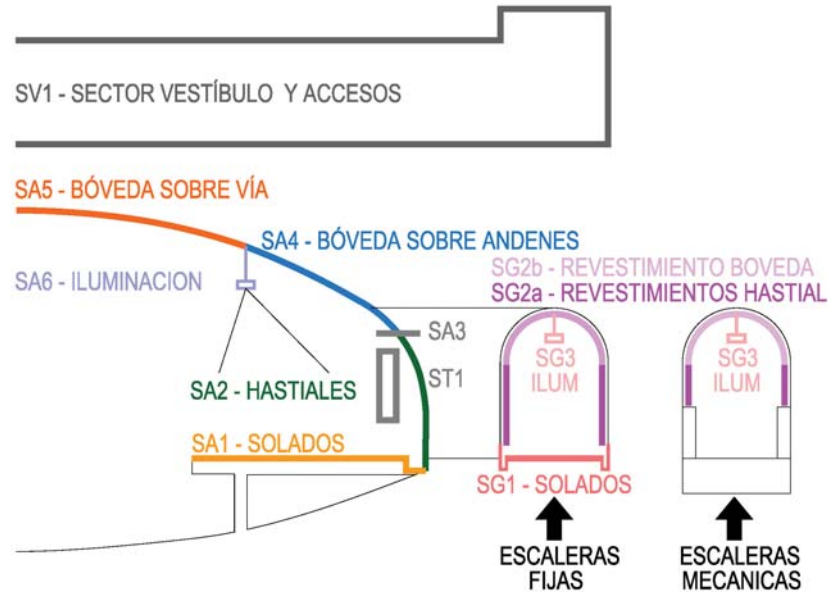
SV1 - SECTOR VESTÍBULO Y ACCESOS

SA5 - BÓVEDA SOBRE VÍA

SA4 - BÓVEDA SOBRE ANDENES

SA6 - ILUMINACION

SG2b - REVESTIMIENTO BOVEDA

SG2a - REVESTIMIENTOS HASTIAL

SA3

SG3 ILUM

SG3 ILUM

ST1

SA2 - HASTIALES

SA1 - SOLADOS

SG1 - SOLADOS

ESCALERAS FIJAS

ESCALERAS MECANICAS